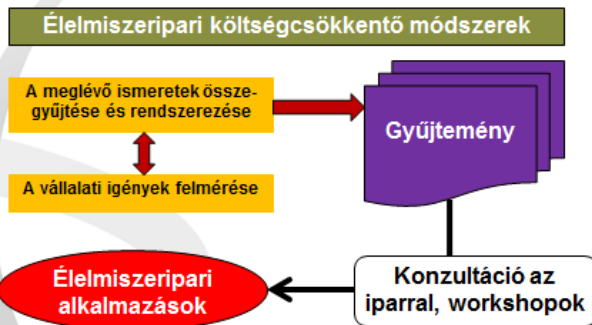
Élelmiszeripari költségcsökkentő módszerek

A meglévő ismeretek összegyűjtése és rendszerezése

A vállalati igények felmérése

Gyűjtemény

Élelmiszeripari alkalmazások

Konzultáció az iparral, workshopok